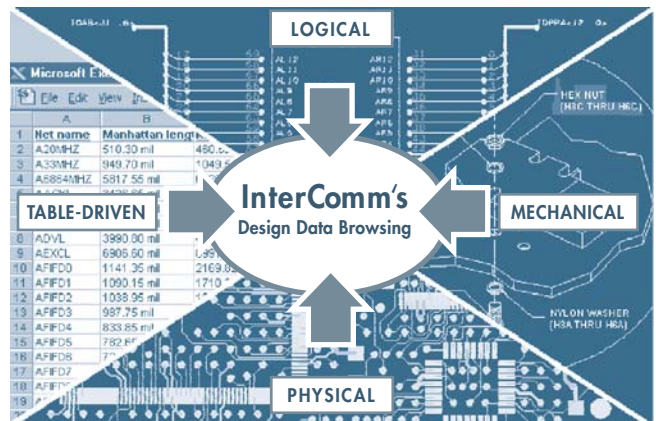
LOGICAL

TABLE-DRIVEN

InterComm's
Design Data Browsing

MECHANICAL

PHYSICAL

Microsoft Ex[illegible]

File Edit View In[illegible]

| | A | B | |
|---|---|---|---|
| 1 | Net name | Manhattan leng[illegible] | |
| 2 | A20MHZ | 510.30 mil | 460.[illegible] |
| 3 | A33MHZ | 949.70 mil | 1049.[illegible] |
| 4 | A6864MHZ | 5817.55 mil | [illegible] |
| 8 | ADVL | 3990.80 mil | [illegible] |
| 9 | AEXCL | 6906.60 mil | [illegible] |
| 10 | AFIFD0 | 1141.35 mil | 2169.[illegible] |
| 11 | AFIFD1 | 1090.15 mil | 1710.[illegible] |
| 12 | AFIFD2 | 1038.95 mil | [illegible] |
| 13 | AFIFD3 | 987.75 mil | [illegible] |
| 14 | AFIFD4 | 833.85 mil | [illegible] |
| 15 | AFIFD5 | 782.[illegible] | |
| 16 | AFIFD6 | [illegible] | |
| 17 | AFIFD7 | | |
| 18 | AFIFD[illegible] | | |
| 19 | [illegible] | | |

AL12 AL11 AL10 AL9 AL8 AL7 AL6 AL5
AR12 AR11 AR10 AR9 AR8 AR7 AR6 AR5

HEX NUT
(H3C THRU H6C)

NYLON WASHER
(H3A THRU H6A)